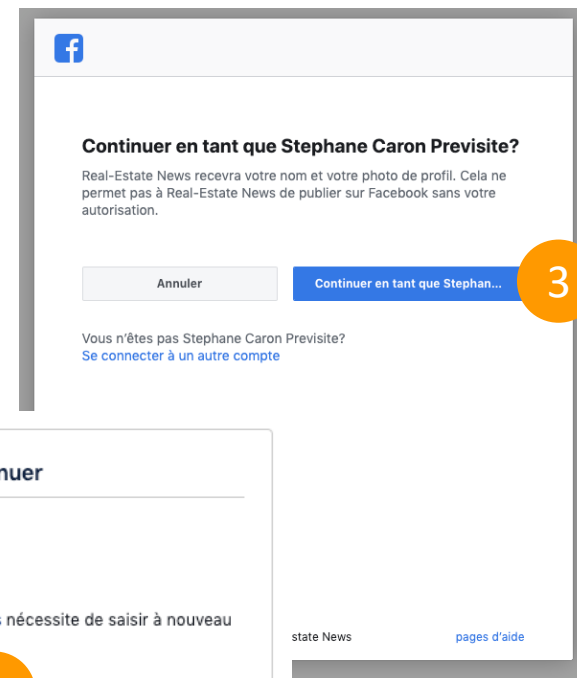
f

Continuer en tant que Stephane Caron Previsite?

Real-Estate News recevra votre nom et votre photo de profil. Cela ne permet pas à Real-Estate News de publier sur Facebook sans votre autorisation.

Annuler

Continuer en tant que Stephan...

3

Vous n'êtes pas Stephane Caron Previsite?
Se connecter à un autre compte

nuer

s nécessite de saisir à nouveau

state News

pages d'aide